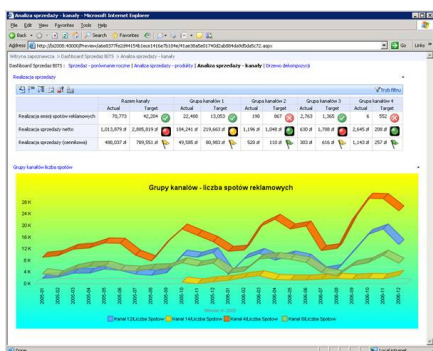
Analiza sprzedaży - kanały - Microsoft Internet Explorer

File Edit View Favorites Tools Help

Back Search Favorites

Address http://bi2008:40000/Preview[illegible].aspx Go Links

Witryna zapoznawcza > Dashboard Sprzedaż BDTS > Analiza sprzedaży - kanały

Dashboard Sprzedaż BDTS | Sprzedaż - porównanie roczne | Analiza sprzedaży - produkty | Analiza sprzedaży - kanały | Drzewo dekompozycji

Realizacja sprzedaży

Tryb filtru

| | Razem kanały Actual | Razem kanały Target | | Grupa kanałów 1 Actual | Grupa kanałów 1 Target | | Grupa kanałów 2 Actual | Grupa kanałów 2 Target | | Grupa kanałów 3 Actual | Grupa kanałów 3 Target | | Grupa kanałów 4 Actual | Grupa kanałów 4 Target | |
|---|---|---|---|---|---|---|---|---|---|---|---|---|---|---|---|
| Realizacja emisji spotów reklamowych | 70,773 | 42,204 | | 22,480 | 13,053 | | 190 | 867 | | 2,763 | 1,365 | | 6 | 552 | |
| Realizacja sprzedaży netto | 1,013,879 zł | 2,985,819 zł | | 194,241 zł | 219,663 zł | | 1,196 zł | 1,048 zł | | 630 zł | 1,788 zł | | 2,645 zł | 208 zł | |
| Realizacja sprzedaży (cennikowa) | 480,037 zł | 789,553 zł | | 49,585 zł | 80,983 zł | | 520 zł | 110 zł | | 303 zł | 616 zł | | 1,143 zł | 257 zł | |

Grupy kanałów liczba spotów

Grupy kanałów - liczba spotów reklamowych

28 K
26 K
24 K
22 K
20 K
18 K
16 K
14 K
12 K
10 K
8 K
6 K
4 K
2 K
0 K

2005-01 2005-02 2005-03 2005-04 2005-05 2005-06 2005-07 2005-08 2005-09 2005-10 2005-11 2005-12 2006-01 2006-02 2006-03 2006-04 2006-05 2006-06 2006-07 2006-08 2006-09 2006-10 2006-11 2006-12

Kanał 13,Liczba Spotów Kanał 14,Liczba Spotów Kanał 4,Liczba Spotów Kanał 08,Liczba Spotów

Done Local intranet